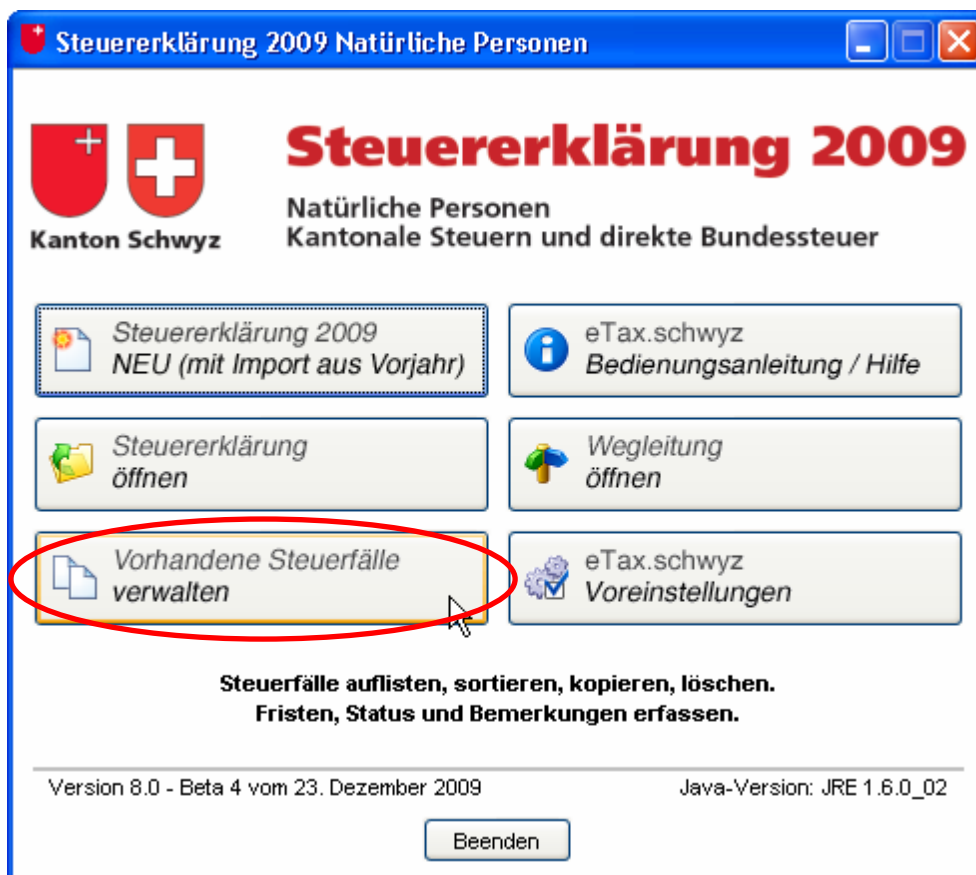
Steuererklärung 2009 Natürliche Personen

Kanton Schwyz

Steuererklärung 2009

Natürliche Personen
Kantonale Steuern und direkte Bundessteuer

Steuererklärung 2009
NEU (mit Import aus Vorjahr)

eTax.schwyz
Bedienungsanleitung / Hilfe

Steuererklärung
öffnen

Wegleitung
öffnen

Vorhandene Steuerfälle
verwalten

eTax.schwyz
Voreinstellungen

Steuerfälle auflisten, sortieren, kopieren, löschen.
Fristen, Status und Bemerkungen erfassen.

Version 8.0 - Beta 4 vom 23. Dezember 2009

Java-Version: JRE 1.6.0_02

Beenden